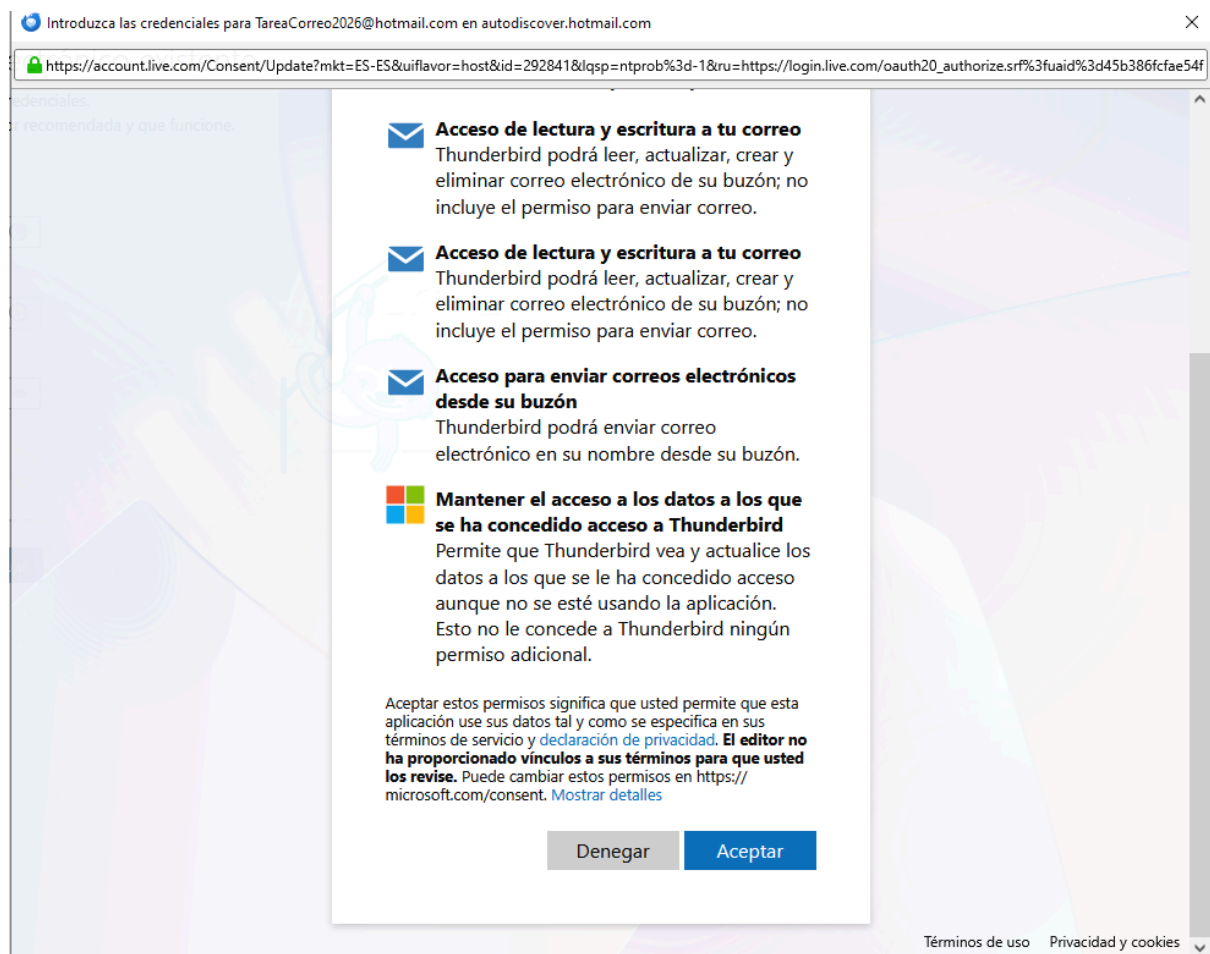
Introduzca las credenciales para TareaCorreo2026@hotmail.com en autodiscover.hotmail.com

https://account.live.com/Consent/Update?mkt=ES-ES&uiflavor=host&id=292841&lqsp=ntprob%3d-1&ru=https://login.live.com/oauth20_authorize.srf%3fuaid%3d45b386fcfae54f

edenciales.
r recomendada y que funcione.

Acceso de lectura y escritura a tu correo
Thunderbird podrá leer, actualizar, crear y eliminar correo electrónico de su buzón; no incluye el permiso para enviar correo.

Acceso de lectura y escritura a tu correo
Thunderbird podrá leer, actualizar, crear y eliminar correo electrónico de su buzón; no incluye el permiso para enviar correo.

Acceso para enviar correos electrónicos desde su buzón
Thunderbird podrá enviar correo electrónico en su nombre desde su buzón.

Mantener el acceso a los datos a los que se ha concedido acceso a Thunderbird
Permite que Thunderbird vea y actualice los datos a los que se le ha concedido acceso aunque no se esté usando la aplicación. Esto no le concede a Thunderbird ningún permiso adicional.

Aceptar estos permisos significa que usted permite que esta aplicación use sus datos tal y como se especifica en sus términos de servicio y declaración de privacidad. El editor no ha proporcionado vínculos a sus términos para que usted los revise. Puede cambiar estos permisos en https://microsoft.com/consent. Mostrar detalles

Denegar Aceptar

Términos de uso Privacidad y cookies ...